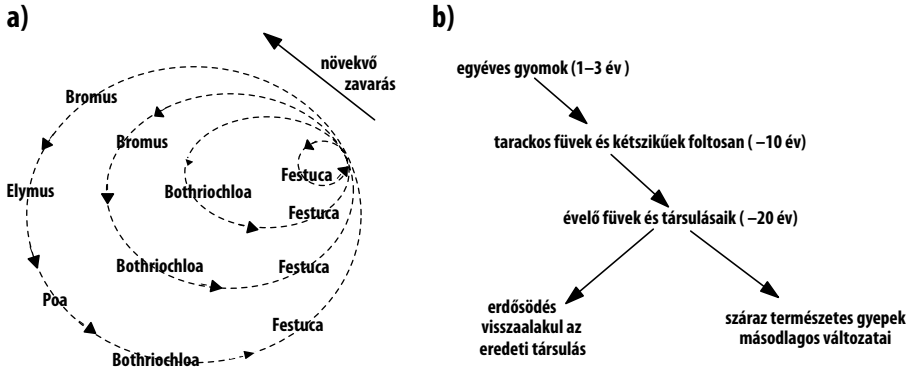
a)

növekvő zavarás

Bromus

Bromus

Elymus

Bothriochloa

Festuca

Festuca

Bothriochloa

Festuca

Poa

Festuca

Bothriochloa

b)

egyéves gyomok (1–3 év )

tarackos füvek és kétszikűek foltosan ( –10 év)

évelő füvek és társulásaik ( –20 év)

erdősödés visszaalakul az eredeti társulás

száraz természetes gyepek másodlagos változatai